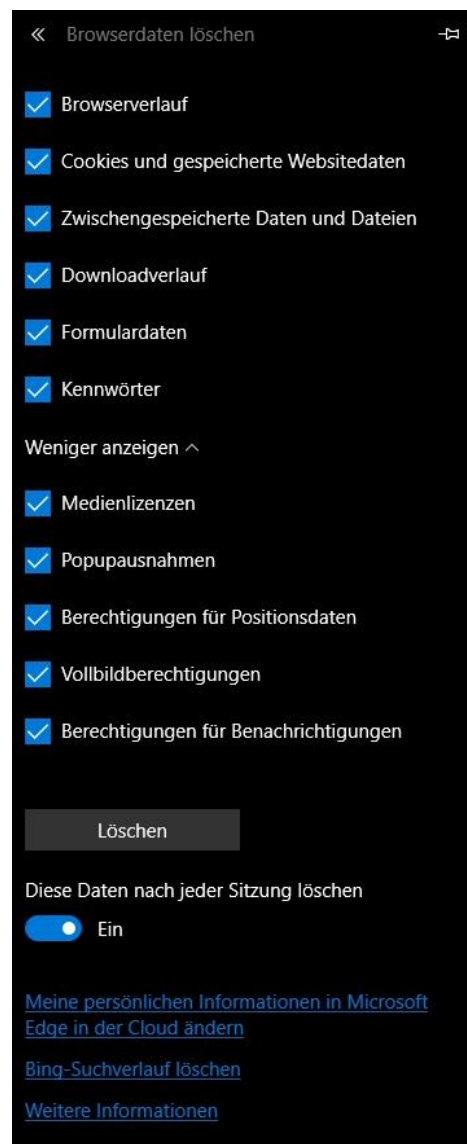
« Browserdaten löschen

Browserverlauf

Cookies und gespeicherte Websitedaten

Zwischengespeicherte Daten und Dateien

Downloadverlauf

Formulardaten

Kennwörter

Weniger anzeigen ^

Medienlizenzen

Popupausnahmen

Berechtigungen für Positionsdaten

Vollbildberechtigungen

Berechtigungen für Benachrichtigungen

Löschen

Diese Daten nach jeder Sitzung löschen

Ein

Meine persönlichen Informationen in Microsoft Edge in der Cloud ändern

Bing-Suchverlauf löschen

Weitere Informationen